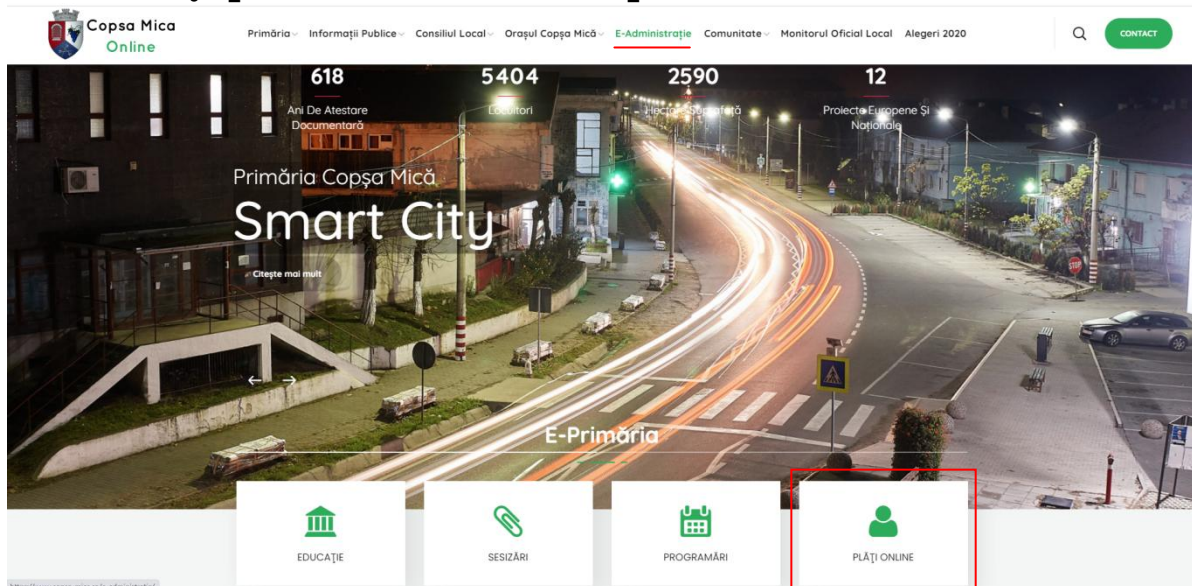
Copsa Mica Online

Primăria Informații Publice Consiliul Local Orașul Copșa Mică E-Administrație Comunitate Monitorul Oficial Local Alegeri 2020

CONTACT

618
Ani De Atestare Documentară

5404
Locuitori

2590
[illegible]

12
Proiecte Europene Și Naționale

Primăria Copșa Mică
Smart City

Citește mai mult

E-Primăria

EDUCAȚIE

SESIZĂRI

PROGRAMĂRI

PLĂȚI ONLINE